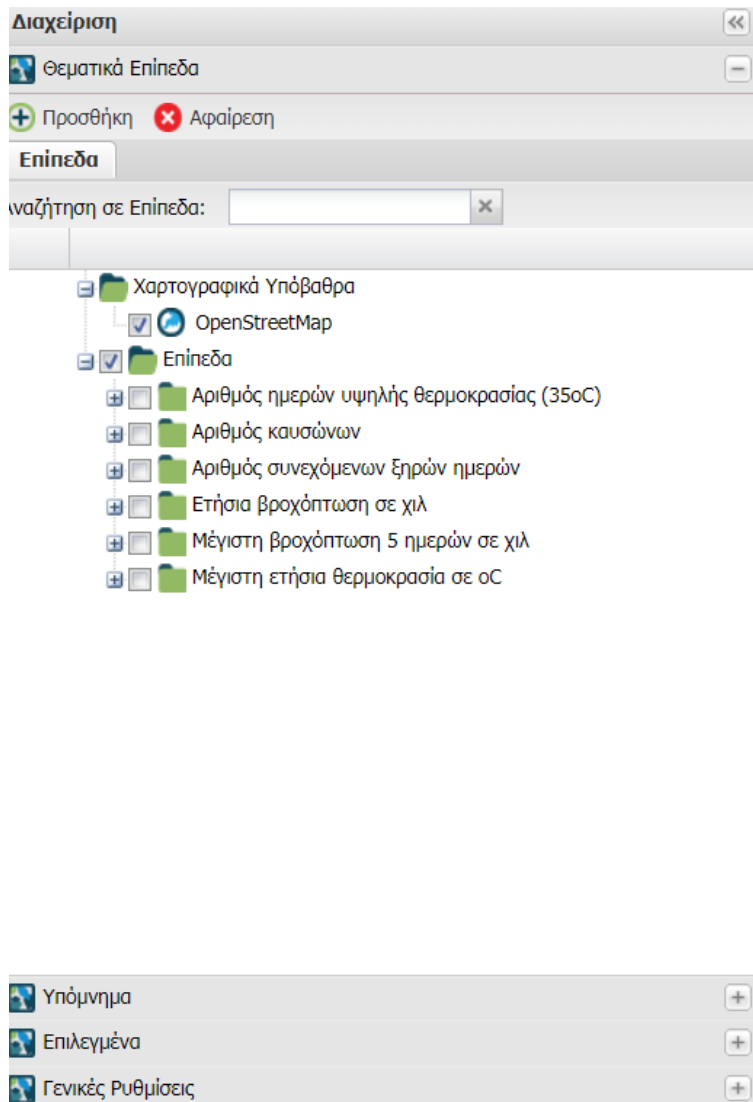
Διαχείριση

Θεματικά Επίπεδα

Προσθήκη Αφαίρεση

Επίπεδα

αναζήτηση σε Επίπεδα:

Χαρτογραφικά Υπόβαθρα

OpenStreetMap

Επίπεδα

Αριθμός ημερών υψηλής θερμοκρασίας (35oC)

Αριθμός καυσώνων

Αριθμός συνεχόμενων ξηρών ημερών

Ετήσια βροχόπτωση σε χιλ

Μέγιστη βροχόπτωση 5 ημερών σε χιλ

Μέγιστη ετήσια θερμοκρασία σε oC

Υπόμνημα

Επιλεγμένα

Γενικές Ρυθμίσεις